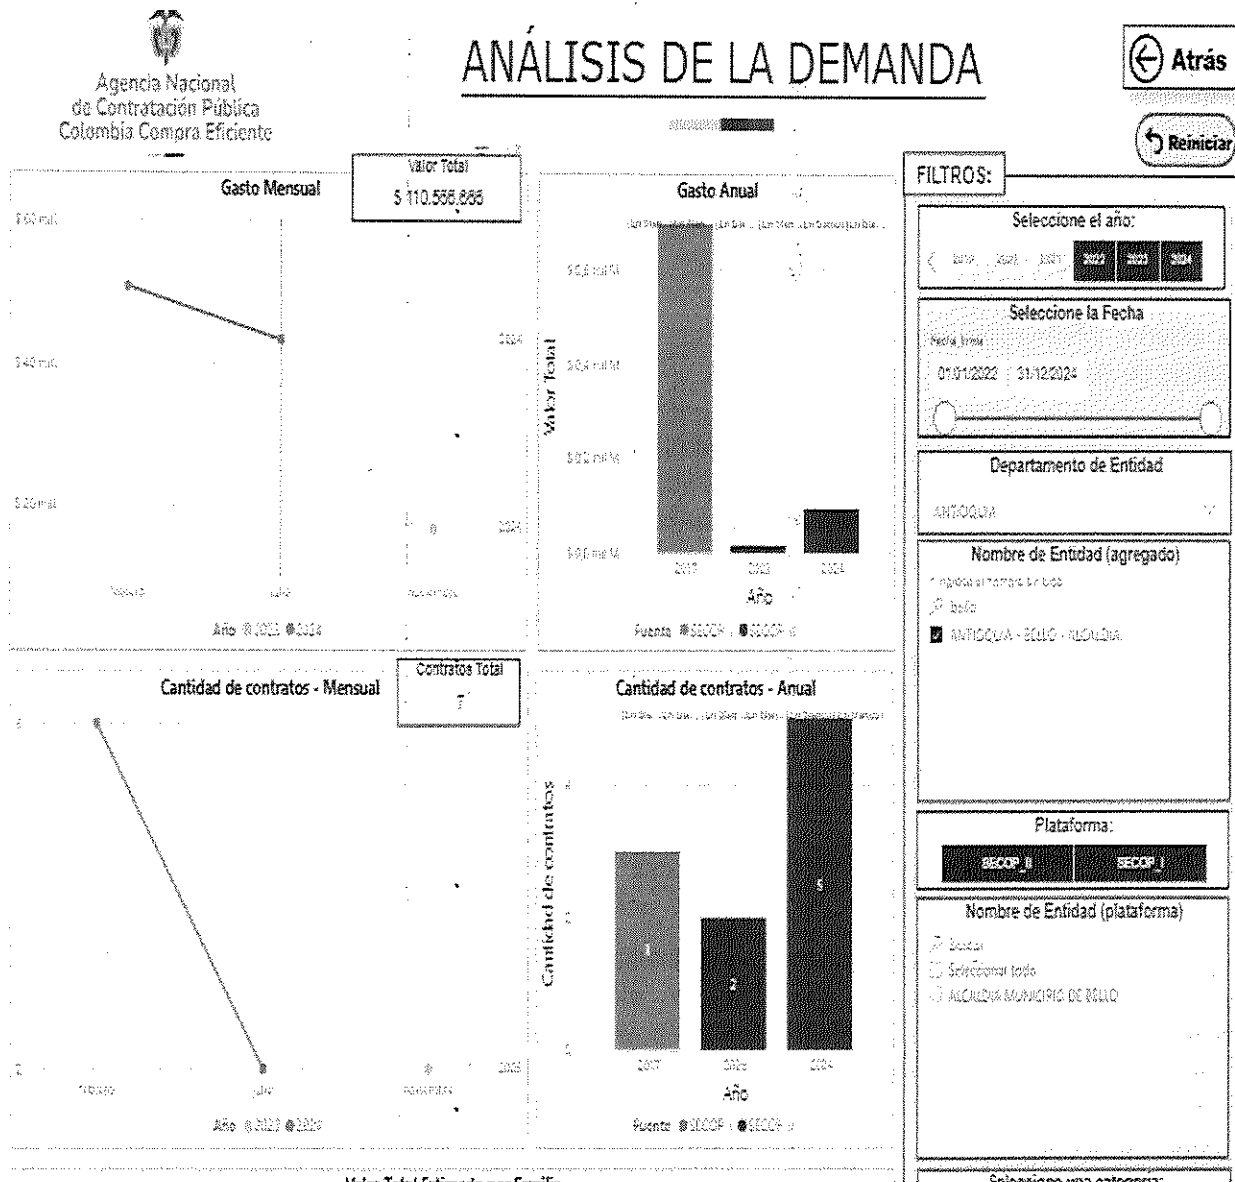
Agencia Nacional
de Contratación Pública
Colombia Compra Eficiente

ANÁLISIS DE LA DEMANDA

Atrás

Reiniciar

Gasto Mensual

Valor Total
$ 110.556.666

$ 60 mil

$ 40 mil

$ 20 mil

2024

2024

Año ● 2023 ● 2024

Gasto Anual

$ 0,6 mil M

$ 0,4 mil M

$ 0,2 mil M

$ 0,0 mil M

Valor Total

2022 2023 2024

Año

Fuente ● SECOP ● SECOP II

FILTROS:

Seleccione el año:

2022 2023 2024

Seleccione la Fecha

Fecha firma

01/01/2022 31/12/2024

Departamento de Entidad

ANTIOQUIA

Nombre de Entidad (agregado)

bello

ANTIOQUIA - BELLO - ALCALDÍA

Cantidad de contratos - Mensual

Contratos Total
7

2

2023

Año ● 2023 ● 2024

Cantidad de contratos - Anual

Cantidad de contratos

3

2

5

2022 2023 2024

Año

Fuente ● SECOP ● SECOP II

Plataforma:

SECOP_II SECOP_I

Nombre de Entidad (plataforma)

Buscar

Seleccionar todo

ALCALDÍA MUNICIPIO DE BELLO

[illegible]

Seleccione una categoría: